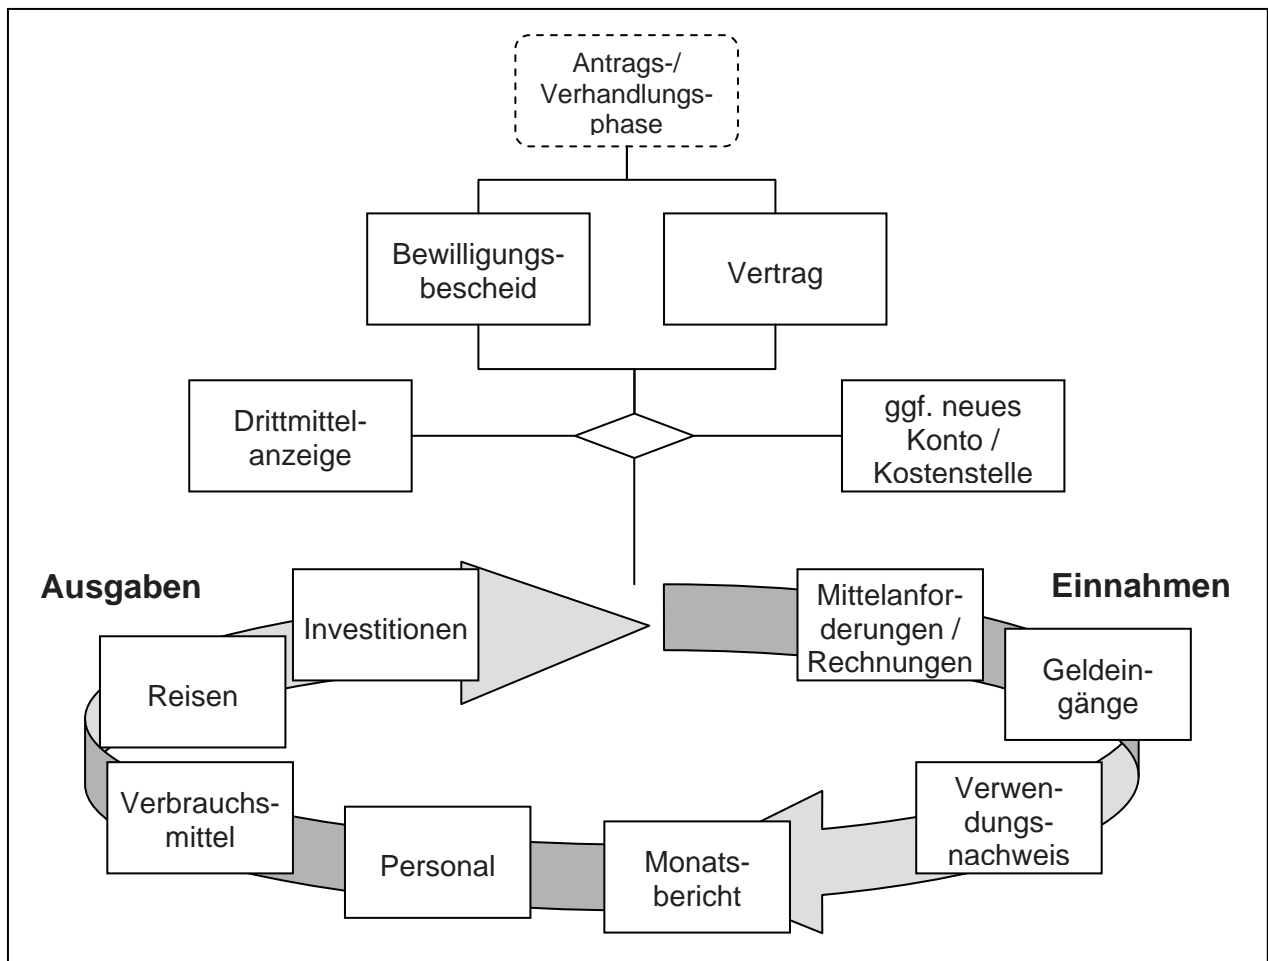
Antrags-/ Verhandlungsphase

Bewilligungsbescheid

Vertrag

Drittmittelanzeige

ggf. neues Konto / Kostenstelle

Ausgaben

Einnahmen

Investitionen

Mittelanforderungen / Rechnungen

Reisen

Geldeingänge

Verbrauchsmittel

Verwendungsnachweis

Personal

Monatsbericht